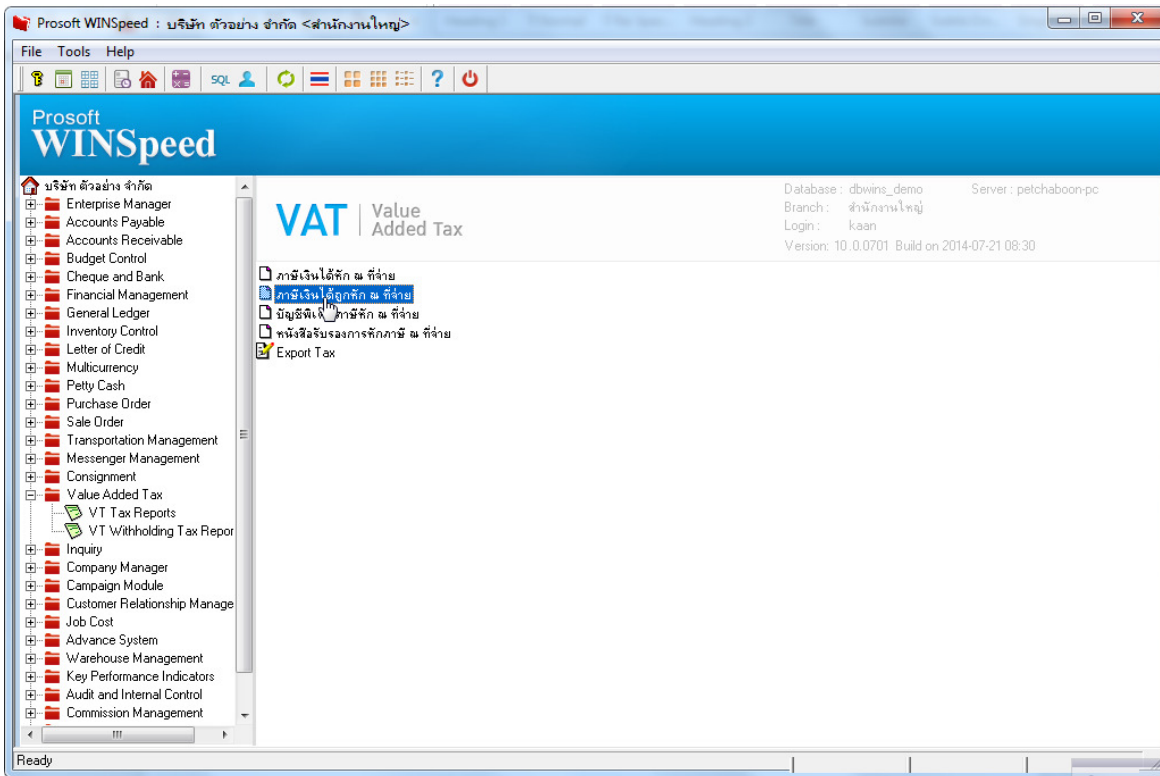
Prosoft WINSpeed : บริษัท ตัวอย่าง จำกัด <สำนักงานใหญ่>

File Tools Help

SQL

Prosoft
WINSpeed

บริษัท ตัวอย่าง จำกัด
Enterprise Manager
Accounts Payable
Accounts Receivable
Budget Control
Cheque and Bank
Financial Management
General Ledger
Inventory Control
Letter of Credit
Multicurrency
Petty Cash
Purchase Order
Sale Order
Transportation Management
Messenger Management
Consignment
Value Added Tax
VT Tax Reports
VT Withholding Tax Repor
Inquiry
Company Manager
Campaign Module
Customer Relationship Manage
Job Cost
Advance System
Warehouse Management
Key Performance Indicators
Audit and Internal Control
Commission Management

VAT | Value Added Tax

Database : dbwins_demo
Branch : สำนักงานใหญ่
Login : kaan
Version: 10.0.0701 Build on 2014-07-21 08:30
Server : petchaboon-pc

ภาษีเงินได้หัก ณ ที่จ่าย
ภาษีเงินได้ถูกหัก ณ ที่จ่าย
บัญชีพิเศษภาษีหัก ณ ที่จ่าย
หนังสือรับรองการหักภาษี ณ ที่จ่าย
Export Tax

Ready